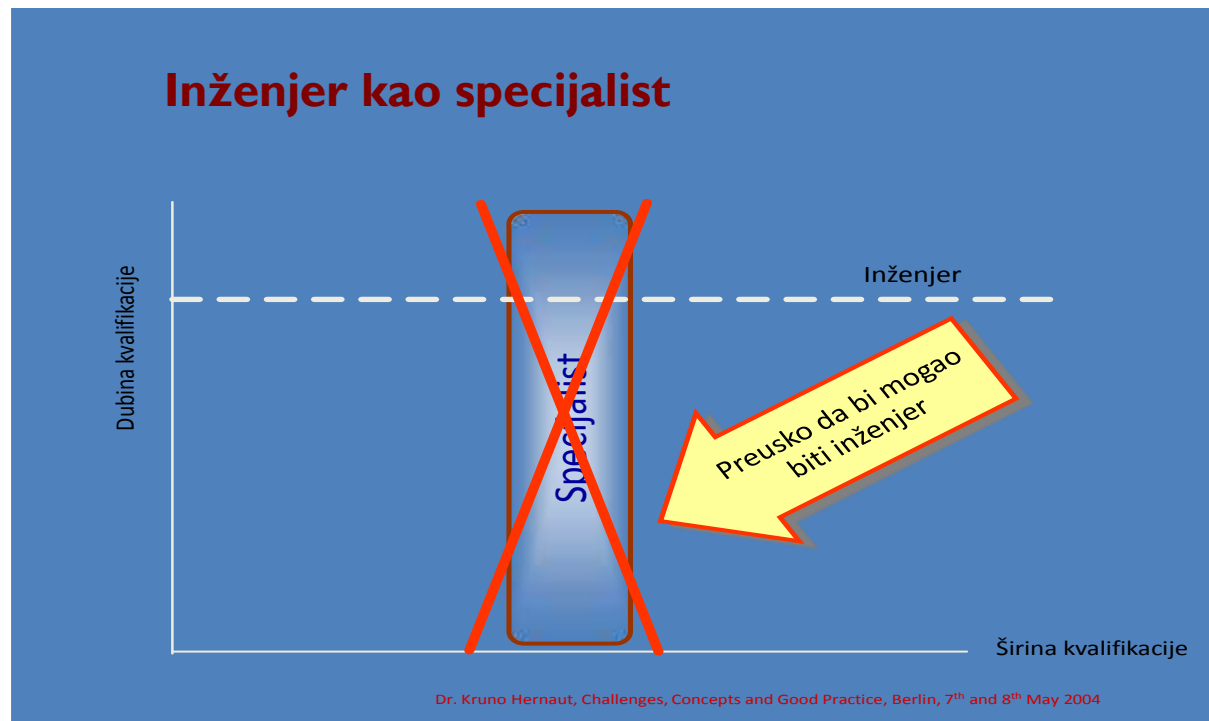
Inženjer kao specijalist

Dubina kvalifikacije

Inženjer

Specijalist

Preusko da bi mogao biti inženjer

Širina kvalifikacije

Dr. Kruno Hernaut, Challenges, Concepts and Good Practice, Berlin, 7$^{th}$ and 8$^{th}$ May 2004